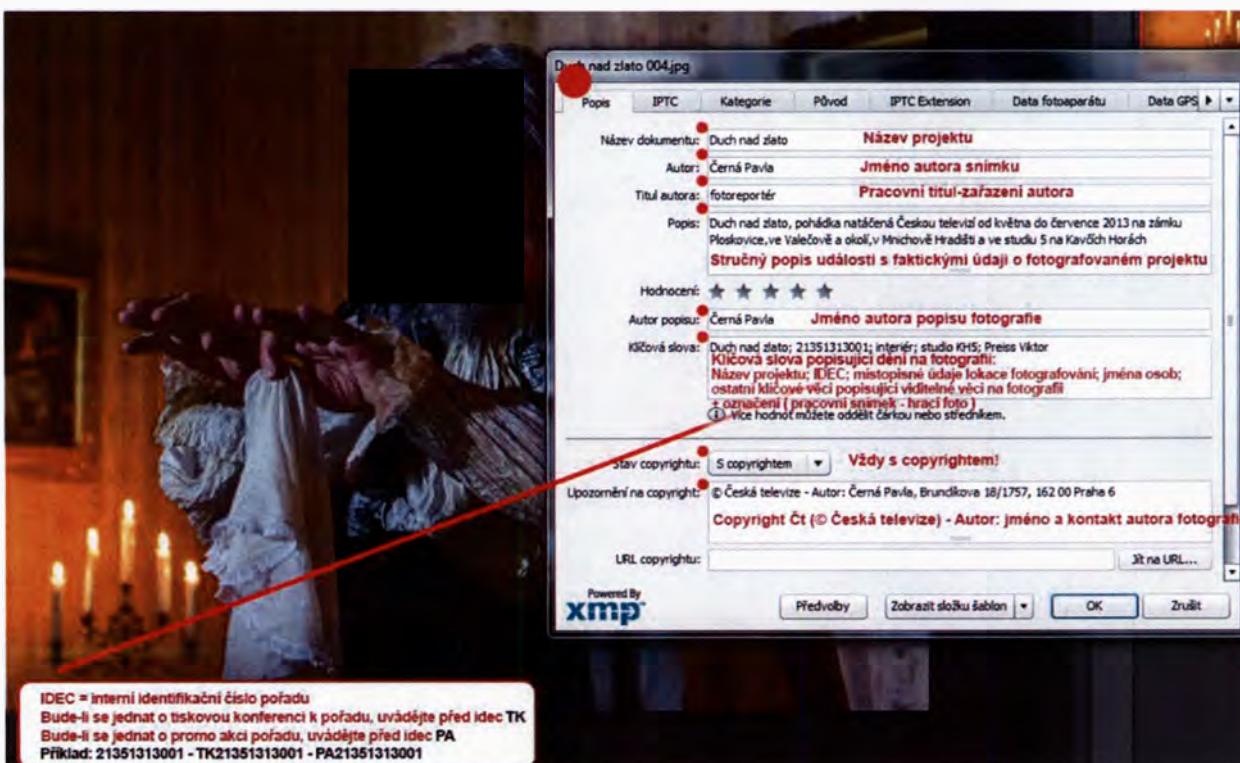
D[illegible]h nad zlato 004.jpg

Popis | IPTC | Kategorie | Původ | IPTC Extension | Data fotoaparátu | Data GPS

Název dokumentu: Duch nad zlato Název projektu

Autor: Černá Pavla Jméno autora snímku

Titul autora: fotoreportér Pracovní titul-zařazení autora

Popis: Duch nad zlato, pohádka natáčená Českou televizí od května do července 2013 na zámku Ploskovice, ve Valečově a okolí, v Mnichově Hradišti a ve studiu 5 na Kavčích Horách
Stručný popis události s faktickými údaji o fotografovaném projektu

Hodnocení:

Autor popisu: Černá Pavla Jméno autora popisu fotografie

Klíčová slova: Duch nad zlato; 21351313001; interiér; studio KH5; Preiss Viktor
Klíčová slova popisující dění na fotografii:
Název projektu; IDEC; místopisné údaje lokace fotografování; jména osob; ostatní klíčové věci popisující viditelné věci na fotografii
+ označení ( pracovní snímek - hrací foto )
Více hodnot můžete oddělit čárkou nebo středníkem.

Stav copyrightu: S copyrightem Vždy s copyrightem!

Upozornění na copyright: © Česká televize - Autor: Černá Pavla, Brundlíkova 18/1757, 162 00 Praha 6
Copyright ČT (© Česká televize) - Autor: jméno a kontakt autora fotograf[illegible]

URL copyrightu: Jít na URL...

Powered By xmp

Předvolby | Zobrazit složku šablon | OK | Zrušit

IDEC = interní identifikační číslo pořadu
Bude-li se jednat o tiskovou konferenci k pořadu, uvádějte před idec TK
Bude-li se jednat o promo akci pořadu, uvádějte před idec PA
Příklad: 21351313001 - TK21351313001 - PA21351313001